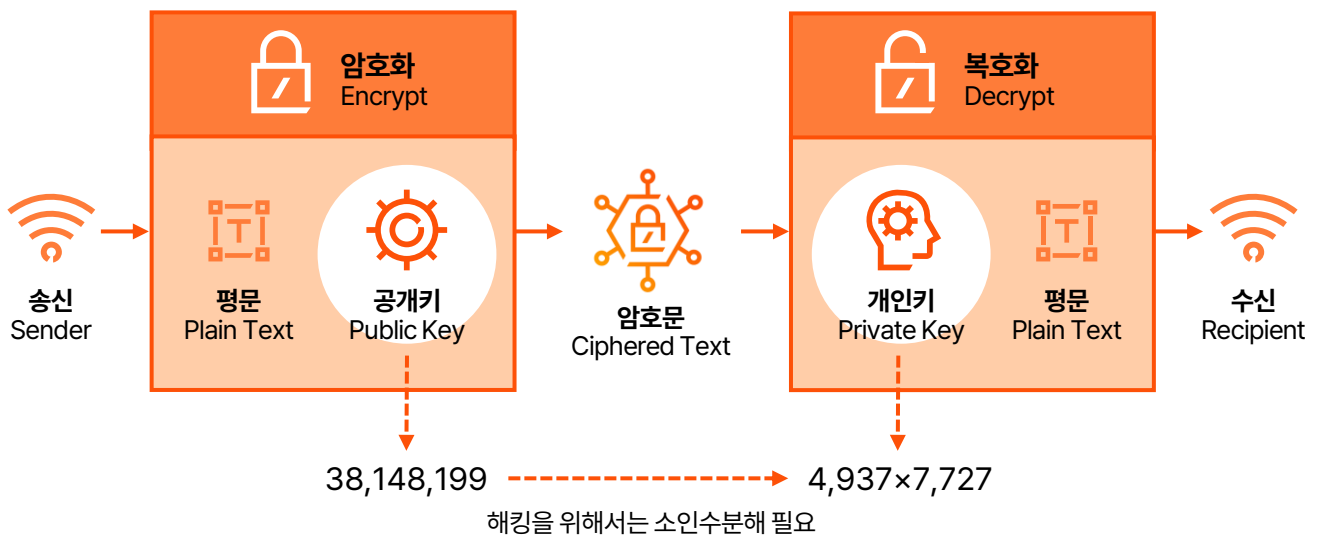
암호화
Encrypt

복호화
Decrypt

송신
Sender

평문
Plain Text

공개키
Public Key

암호문
Ciphered Text

개인키
Private Key

평문
Plain Text

수신
Recipient

38,148,199

4,937×7,727

해킹을 위해서는 소인수분해 필요